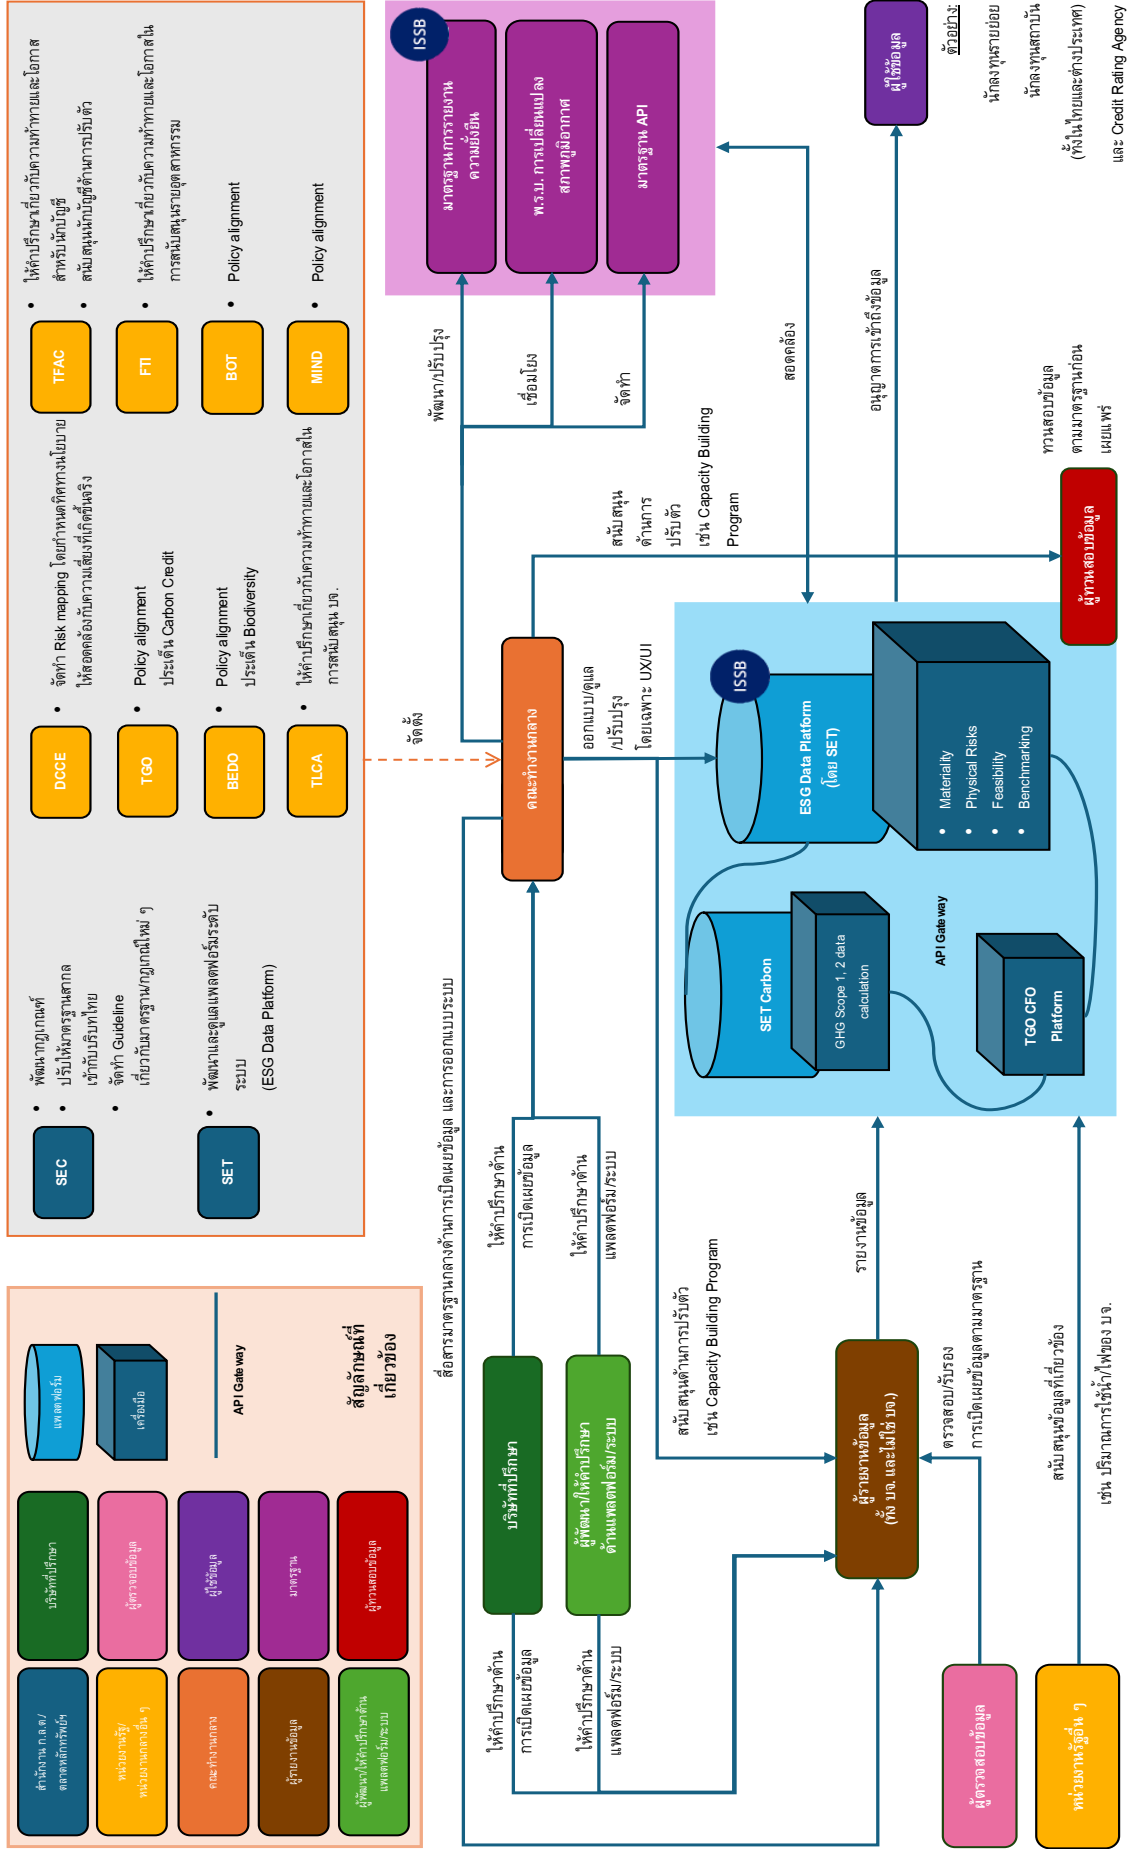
SEC
• พัฒนากฎเกณฑ์
• ปรับใช้มาตรฐานสากลเข้ากับบริบทไทย
• จัดทำ Guideline เกี่ยวกับมาตรฐาน/กฎเกณฑ์ใหม่ ๆ

SET
• พัฒนาและดูแลแพลตฟอร์มระดับระบบ (ESG Data Platform)

DCCE
• จัดทำ Risk mapping โดยกำหนดทิศทางนโยบายให้สอดคล้องกับความเสี่ยงที่เกิดขึ้นจริง

TGO
• Policy alignment ประเด็น Carbon Credit

BEDO
• Policy alignment ประเด็น Biodiversity

TLCA
• ให้คำปรึกษาเกี่ยวกับความท้าทายและโอกาสในการสนับสนุน บจ.

TFAC
• ให้คำปรึกษาเกี่ยวกับความท้าทายและโอกาสสำหรับนักบัญชี
• สนับสนุนนักบัญชีด้านการปรับตัว

FTI
• ให้คำปรึกษาเกี่ยวกับความท้าทายและโอกาสในการสนับสนุนรายอุตสาหกรรม

BOT
• Policy alignment

MIND
• Policy alignment

ISSB
มาตรฐานการรายงานความยั่งยืน
พ.ร.บ. การเปลี่ยนแปลงสภาพภูมิอากาศ
มาตรฐาน API

ผู้ใช้ข้อมูล
ตัวอย่าง:
นักลงทุนรายย่อย
นักลงทุนสถาบัน
(ทั้งในไทยและต่างประเทศ)
และ Credit Rating Agency

พัฒนา/ปรับปรุง
เชื่อมโยง
จัดทำ
สอดคล้อง
อนุญาตการเข้าถึงข้อมูล
จัดตั้ง
สนับสนุนด้านการปรับตัว เช่น Capacity Building Program
ทวนสอบข้อมูลตามมาตรฐานก่อนเผยแพร่
ผู้ทวนสอบข้อมูล
คณะทำงานกลาง
ออกแบบ/ดูแล/ปรับปรุง โดยเฉพาะ UX/UI

ISSB
ESG Data Platform (โดย SET)
• Materiality
• Physical Risks
• Feasibility
• Benchmarking

SET Carbon
GHG Scope 1, 2 data calculation
API Gateway
TGO CFO Platform

สื่อสารมาตรฐานกลางด้านการเปิดเผยข้อมูล และการออกแบบระบบ
ให้คำปรึกษาด้านการเปิดเผยข้อมูล
ให้คำปรึกษาด้านแพลตฟอร์ม/ระบบ
บริษัทที่ปรึกษา
ผู้พัฒนา/ให้คำปรึกษาด้านแพลตฟอร์ม/ระบบ
สนับสนุนด้านการปรับตัว เช่น Capacity Building Program
รายงานข้อมูล
ผู้รายงานข้อมูล (ทั้ง บจ. และไม่ใช่ บจ.)
ตรวจสอบ/รับรองการเปิดเผยข้อมูลตามมาตรฐาน
สนับสนุนข้อมูลที่เกี่ยวข้อง เช่น ปริมาณการใช้น้ำ/ไฟของ บจ.
ผู้ตรวจสอบข้อมูล
หน่วยงานรัฐอื่น ๆ
ให้คำปรึกษาด้านการเปิดเผยข้อมูล
ให้คำปรึกษาด้านแพลตฟอร์ม/ระบบ

สัญลักษณ์ที่เกี่ยวข้อง
แพลตฟอร์ม
เครื่องมือ
API Gateway
สำนักงาน ก.ล.ต. / ตลาดหลักทรัพย์ฯ
หน่วยงานรัฐ/หน่วยงานกลางอื่น ๆ
คณะทำงานกลาง
ผู้รายงานข้อมูล
ผู้พัฒนา/ให้คำปรึกษาด้านแพลตฟอร์ม/ระบบ
บริษัทที่ปรึกษา
ผู้ตรวจสอบข้อมูล
ผู้ใช้ข้อมูล
มาตรฐาน
ผู้ทวนสอบข้อมูล